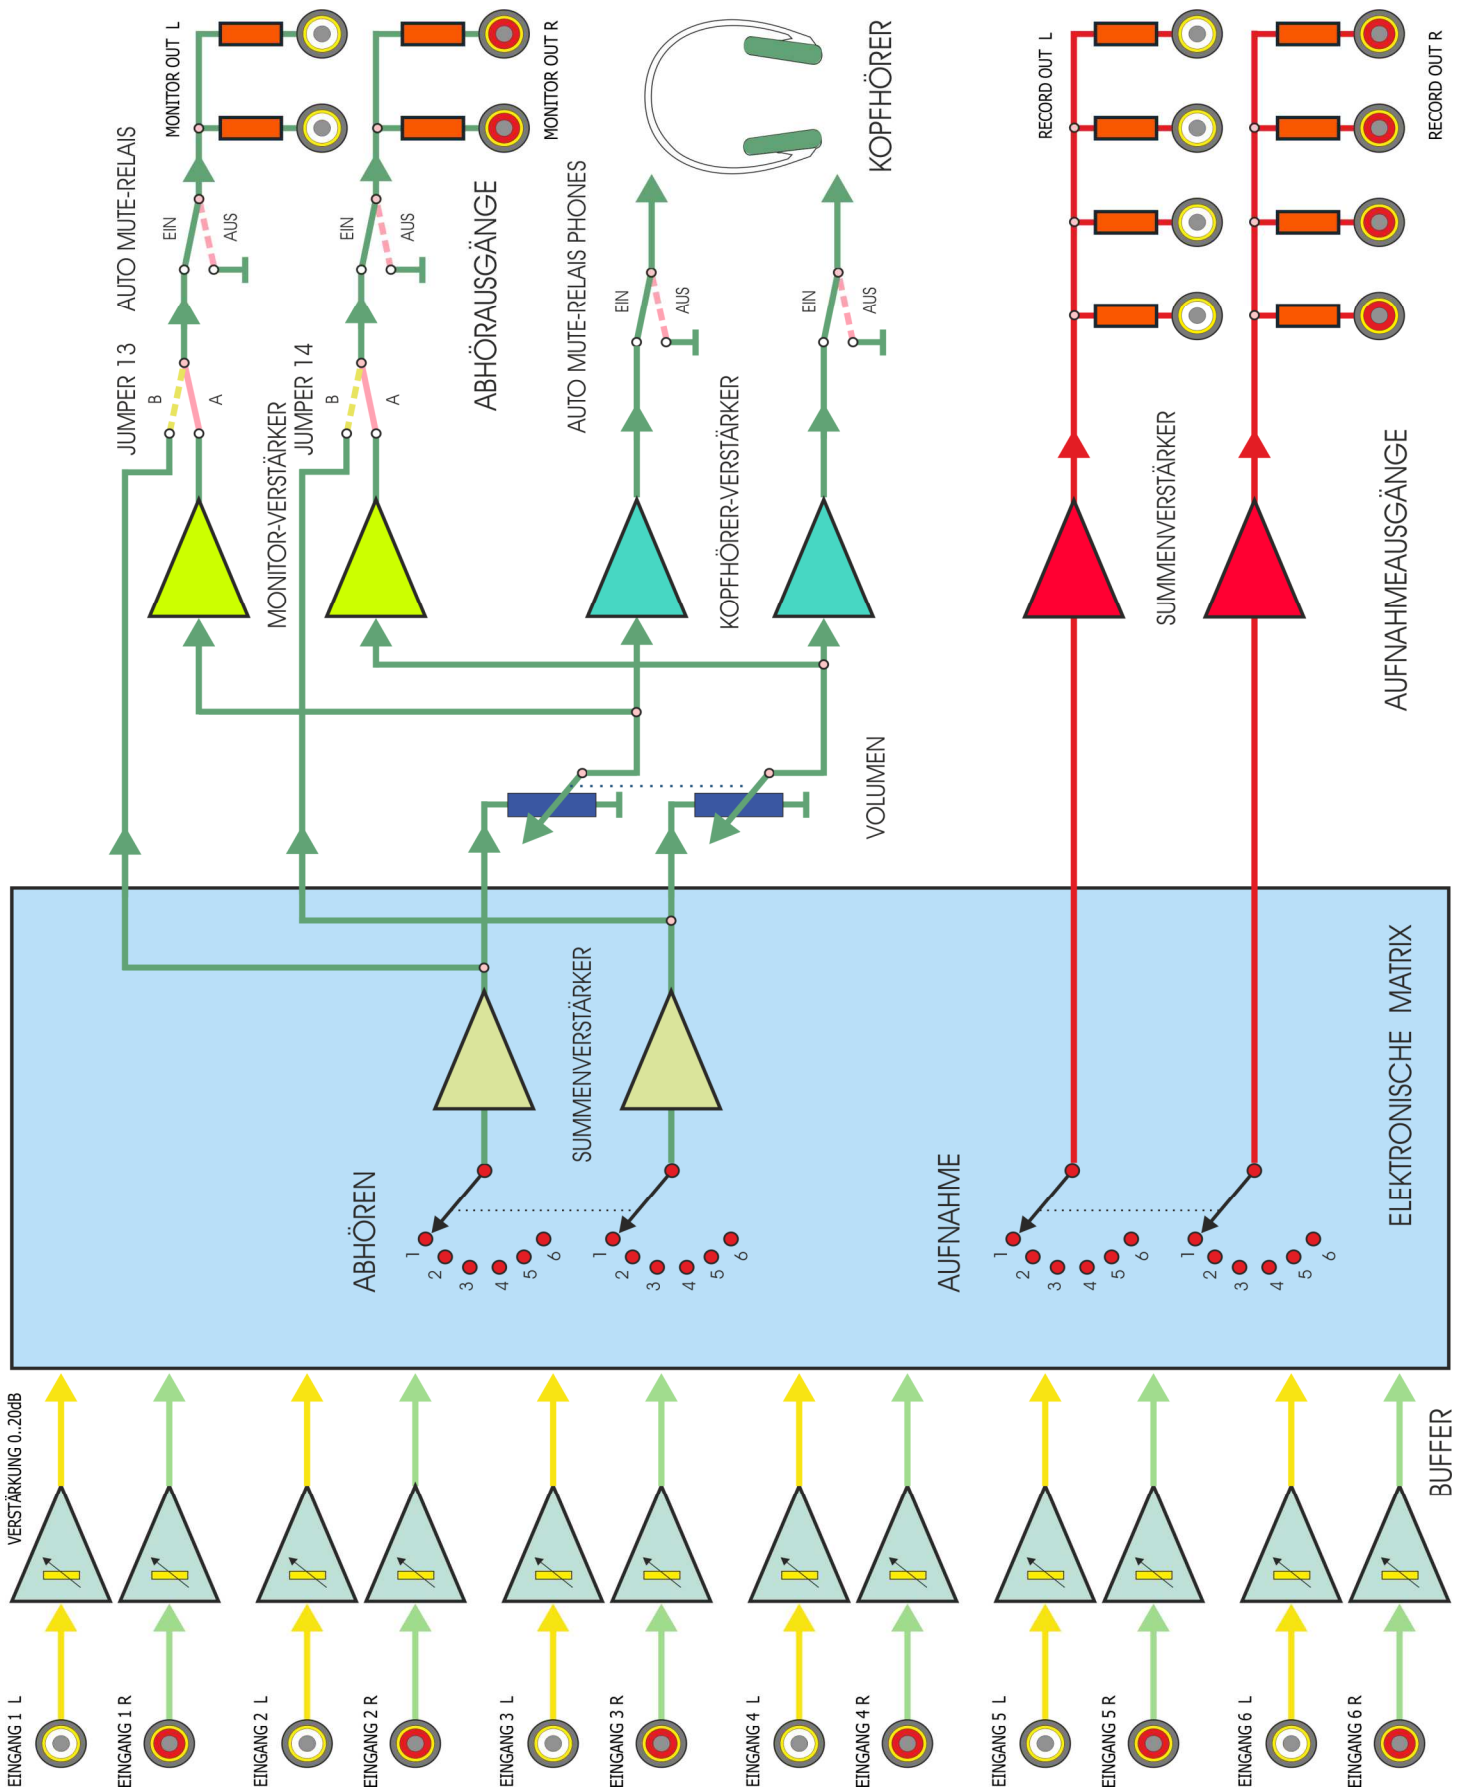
MONITOR OUT L
MONITOR OUT R
KOPFHÖRER
RECORD OUT L
RECORD OUT R
AUTO MUTE-RELAIS
EIN
AUS
EIN
AUS
ABHÖRAUSGÄNGE
AUTO MUTE-RELAIS PHONES
EIN
AUS
EIN
AUS
JUMPER 13
B
A
JUMPER 14
B
A
MONITOR-VERSTÄRKER
KOPFHÖRER-VERSTÄRKER
SUMMENVERSTÄRKER
AUFNAHMEAUSGÄNGE
VOLUMEN
SUMMENVERSTÄRKER
ABHÖREN
1 2 3 4 5 6
1 2 3 4 5 6
AUFNAHME
1 2 3 4 5 6
1 2 3 4 5 6
ELEKTRONISCHE MATRIX
VERSTÄRKUNG 0..20dB
BUFFER
EINGANG 1 L
EINGANG 1 R
EINGANG 2 L
EINGANG 2 R
EINGANG 3 L
EINGANG 3 R
EINGANG 4 L
EINGANG 4 R
EINGANG 5 L
EINGANG 5 R
EINGANG 6 L
EINGANG 6 R